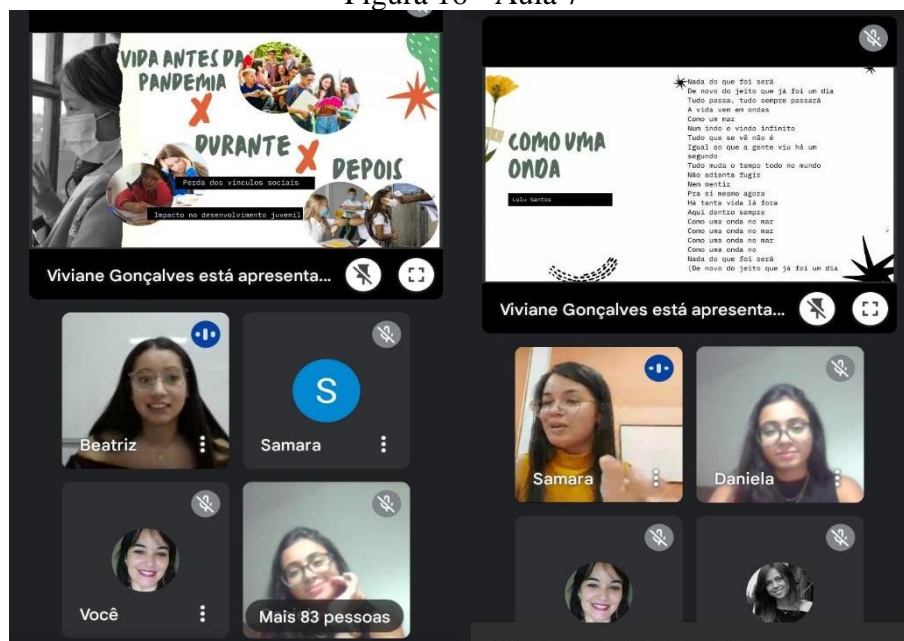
Figura 16 - Aula 7

VIDA ANTES DA PANDEMIA
X
DURANTE X DEPOIS
Perda dos vínculos sociais
Impacto no desenvolvimento juvenil

Viviane Gonçalves está apresenta...

COMO UMA ONDA
Lulu Santos

Nada do que foi será
De novo do jeito que já foi um dia
Tudo passa, tudo sempre passará
A vida vem em ondas
Como um mar
Num indo e vindo infinito
Tudo que se vê não é
Igual ao que a gente viu há um segundo
Tudo muda o tempo todo no mundo
Não adianta fugir
Nem mentir
Pra si mesmo agora
Há tanta vida lá fora
Aqui dentro sempre
Como uma onda no mar
Como uma onda no mar
Como uma onda no mar
Como uma onda no
Nada do que foi será
(De novo do jeito que já foi um dia

Viviane Gonçalves está apresenta...

Beatriz
S
Samara
Você
Mais 83 pessoas

Samara
Daniela